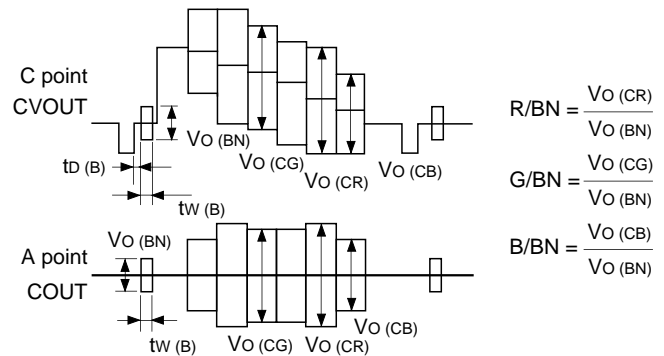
C point
CVOUT

VO (BN)

tD (B)

tW (B)

VO (CG)

VO (CR)

VO (CB)

$R/BN = \frac{VO\ (CR)}{VO\ (BN)}$

$G/BN = \frac{VO\ (CG)}{VO\ (BN)}$

$B/BN = \frac{VO\ (CB)}{VO\ (BN)}$

A point
COUT

VO (BN)

tW (B)

VO (CG)

VO (CR)

VO (CB)